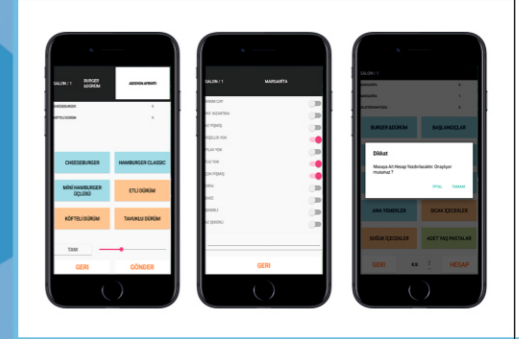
SALON / 1
BURGER ŞEDRUM
ADİSYON AYRINTI
CHEESEBURGER
KÖFTELİ DÜRÜM
CHEESEBURGER
HAMBURGER CLASSIC
MİNİ HAMBURGER ÜÇLÜSÜ
ETLİ DÜRÜM
KÖFTELİ DÜRÜM
TAVUKLU DÜRÜM
GERİ
GÖNDER

SALON / 1
MARGARİTA
GERİ

BURGER ŞEDRUM
BAŞLANGIÇLAR
Dikkat
Masaya Ait Hesap Yazdırılacaktır. Onaylıyor musunuz ?
İPTAL
TAMAM
ANA YEMEKLER
SICAK İÇECEKLER
SOĞUK İÇECEKLER
ADET YAŞ PASTALAR
GERİ
HESAP